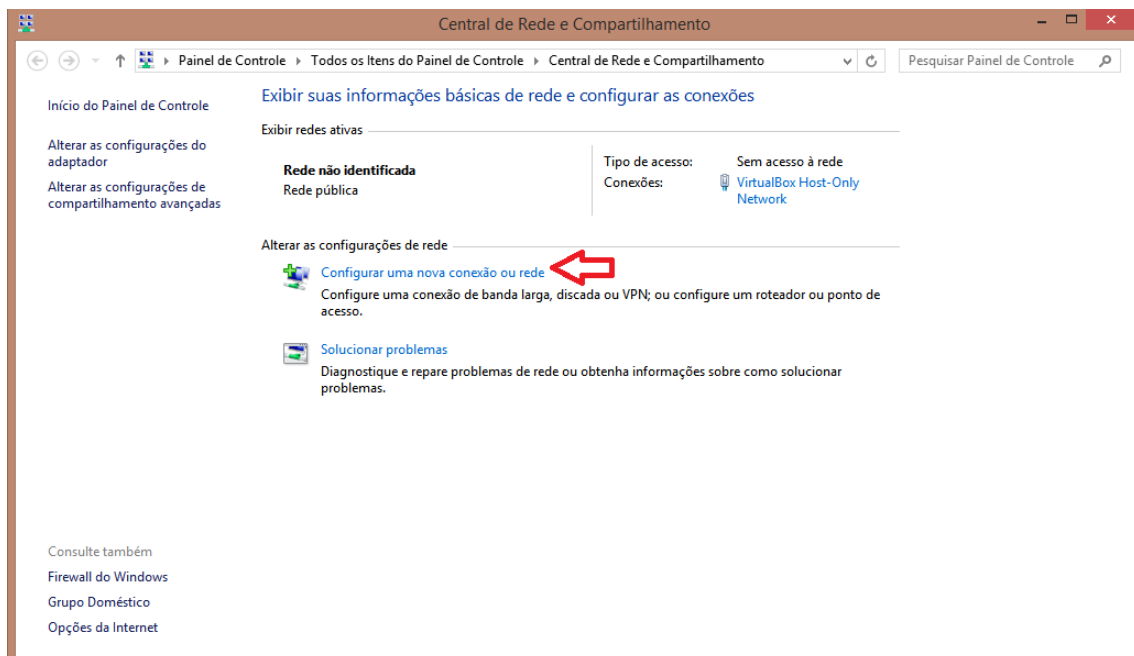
Central de Rede e Compartilhamento

Painel de Controle ▸ Todos os Itens do Painel de Controle ▸ Central de Rede e Compartilhamento

Pesquisar Painel de Controle

Início do Painel de Controle

Alterar as configurações do adaptador

Alterar as configurações de compartilhamento avançadas

Exibir suas informações básicas de rede e configurar as conexões

Exibir redes ativas

Rede não identificada
Rede pública

Tipo de acesso: Sem acesso à rede
Conexões: VirtualBox Host-Only Network

Alterar as configurações de rede

Configurar uma nova conexão ou rede
Configure uma conexão de banda larga, discada ou VPN; ou configure um roteador ou ponto de acesso.

Solucionar problemas
Diagnostique e repare problemas de rede ou obtenha informações sobre como solucionar problemas.

Consulte também
Firewall do Windows
Grupo Doméstico
Opções da Internet